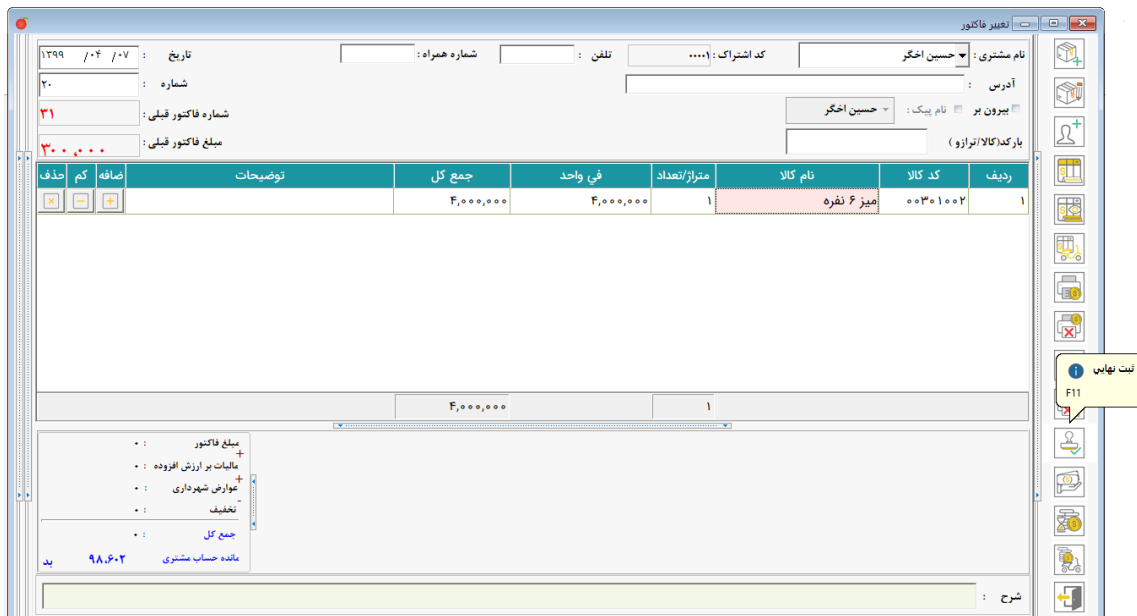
تغيير فاكتور

نام مشتري : حسين اخگر
كد اشتراك : ۱۰۰۰۰
تلفن :
شماره همراه :
تاريخ : ۱۳۹۹/ ۰۴/ ۰۷
آدرس :
شماره : ۲۰
بيرون بر
نام پيک : حسين اخگر
شماره فاکتور قبلي : ۳۱
بارکد(کالا/ترازو) :
مبلغ فاکتور قبلي : ۳۰۰,۰۰۰

| رديف | كد كالا | نام كالا | متراژ/تعداد | في واحد | جمع كل | توضيحات | اضافه | كم | حذف |
|---|---|---|---|---|---|---|---|---|---|
| ۱ | ۰۰۳۰۱۰۰۲ | ميز ۶ نفره | ۱ | ۴,۰۰۰,۰۰۰ | ۴,۰۰۰,۰۰۰ | | + | − | × |

۱
۴,۰۰۰,۰۰۰

مبلغ فاكتور : ۰
ماليات بر ارزش افزوده : ۰
عوارض شهرداري : ۰
تخفيف : ۰
جمع كل : ۰
مانده حساب مشتري ۹۸,۶۰۲ بد

شرح :

ثبت نهايي
F11